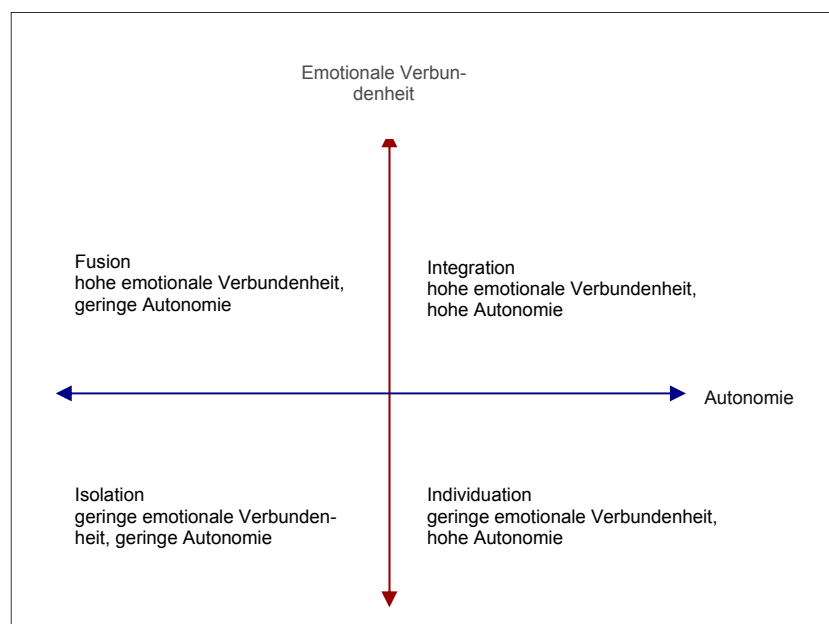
Emotionale Verbundenheit

Fusion
hohe emotionale Verbundenheit, geringe Autonomie

Integration
hohe emotionale Verbundenheit, hohe Autonomie

Autonomie

Isolation
geringe emotionale Verbundenheit, geringe Autonomie

Individuation
geringe emotionale Verbundenheit, hohe Autonomie